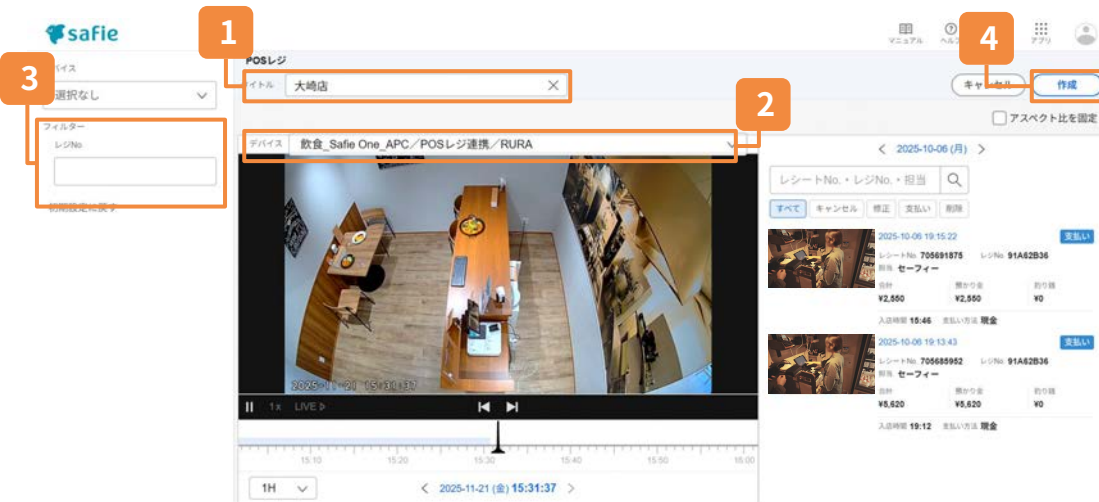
safie

1

4

マニュアル ヘルプ アプリ

3

バイス

選択なし

フィルター

レジNo

初期設定に戻す

POSレジ

イトル 大崎店

キャンセル 作成

2

デバイス 飲食_Safie One_APC／POSレジ連携／RURA

アスペクト比を固定

< 2025-10-06 (月) >

レシートNo.・レジNo.・担当

すべて キャンセル 修正 支払い 削除

2025-10-06 19:15:22 支払い
レシートNo. 705691875 レジNo. 91A62B36
担当 セーフィー
合計 ¥2,550 預かり金 ¥2,550 釣り銭 ¥0
入店時間 15:46 支払い方法 現金

2025-10-06 19:13:43 支払い
レシートNo. 705685952 レジNo. 91A62B36
担当 セーフィー
合計 ¥5,620 預かり金 ¥5,620 釣り銭 ¥0
入店時間 19:12 支払い方法 現金

2025-11-21 15:31:37

1x LIVE

15:10 15:20 15:30 15:40 15:50 16:00

1H

< 2025-11-21 (金) 15:31:37 >